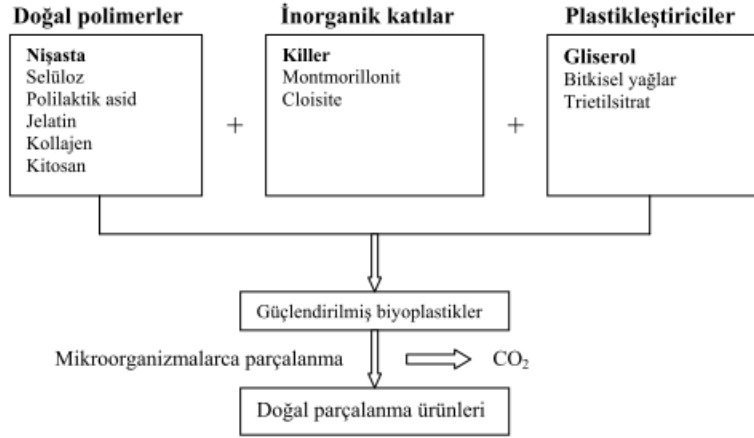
Doğal polimerler

Nişasta
Selüloz
Polilaktik asid
Jelatin
Kollajen
Kitosan

+

İnorganik katılar

Killer
Montmorillonit
Cloisite

+

Plastikleştiriciler

Gliserol
Bitkisel yağlar
Trietilsitrat

Güçlendirilmiş biyoplastikler

Mikroorganizmalarca parçalanma

$CO_2$

Doğal parçalanma ürünleri